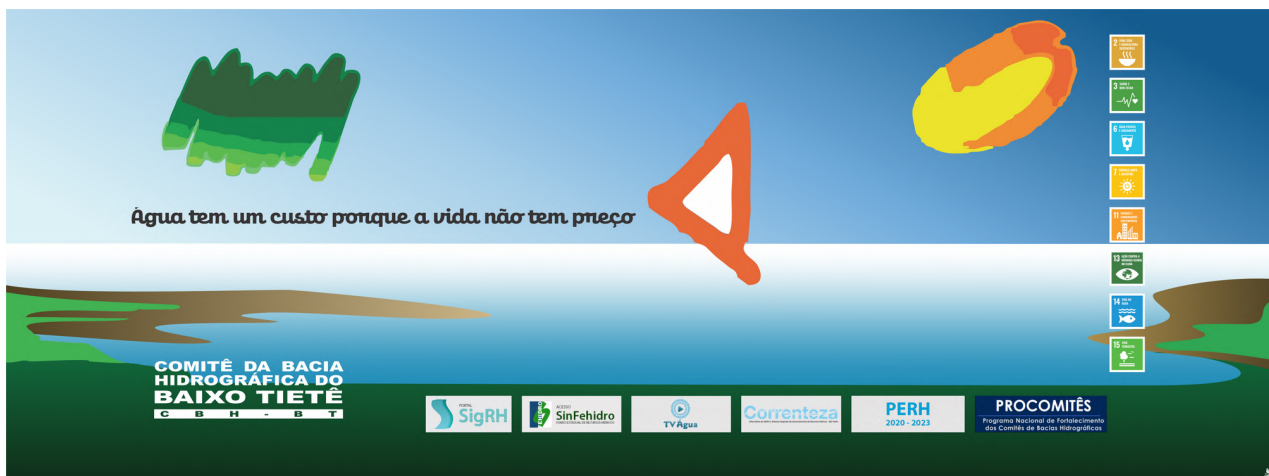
Água tem um custo porque a vida não tem preço

2 FOME ZERO E AGRICULTURA SUSTENTÁVEL
3 SAÚDE E BEM-ESTAR
6 ÁGUA POTÁVEL E SANEAMENTO
7 ENERGIA LIMPA E ACESSÍVEL
11 CIDADES E COMUNIDADES SUSTENTÁVEIS
13 AÇÃO CONTRA A MUDANÇA GLOBAL DO CLIMA
14 VIDA NA ÁGUA
15 VIDA TERRESTRE

COMITÊ DA BACIA HIDROGRÁFICA DO BAIXO TIETÊ
C B H - B T

PORTAL SigRH
ACESSE SInFehidro
TV Água
Correnteza
PERH 2020 - 2023
PROCOMITÊS Programa Nacional de Fortalecimento dos Comitês de Bacias Hidrográficas